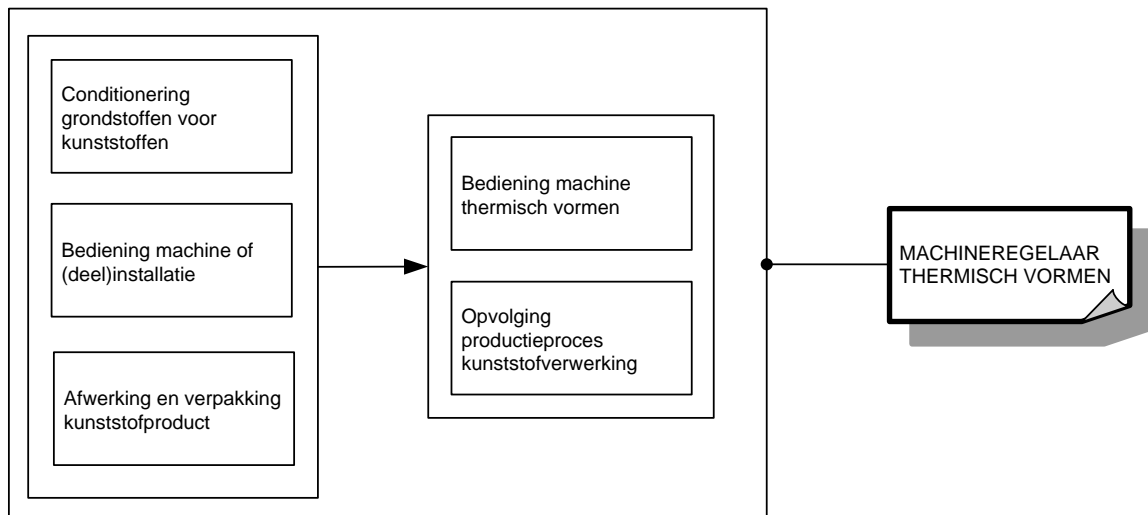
Conditionering grondstoffen voor kunststoffen

Bediening machine of (deel)installatie

Afwerking en verpakking kunststofproduct

Bediening machine thermisch vormen

Opvolging productieproces kunststofverwerking

MACHINEREGELAAR THERMISCH VORMEN